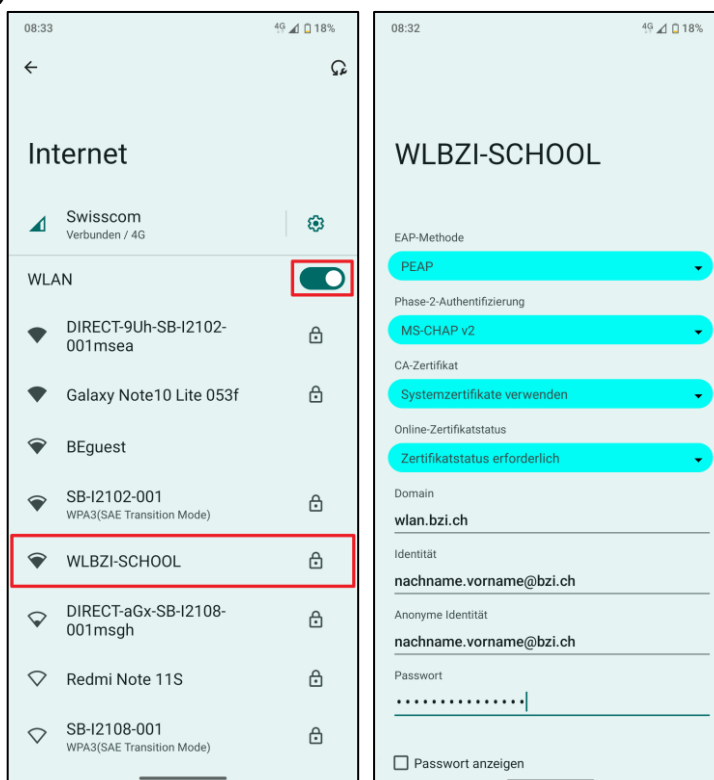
08:33

4G 18%

Internet

Swisscom
Verbunden / 4G

WLAN

DIRECT-9Uh-SB-I2102-001msea

Galaxy Note10 Lite 053f

BEguest

SB-I2102-001
WPA3(SAE Transition Mode)

WLBZI-SCHOOL

DIRECT-aGx-SB-I2108-001msgh

Redmi Note 11S

SB-I2108-001
WPA3(SAE Transition Mode)

08:32

4G 18%

WLBZI-SCHOOL

EAP-Methode

PEAP

Phase-2-Authentifizierung

MS-CHAP v2

CA-Zertifikat

Systemzertifikate verwenden

Online-Zertifikatstatus

Zertifikatstatus erforderlich

Domain

wlan.bzi.ch

Identität

nachname.vorname@bzi.ch

Anonyme Identität

nachname.vorname@bzi.ch

Passwort

•••••••••••••••

Passwort anzeigen